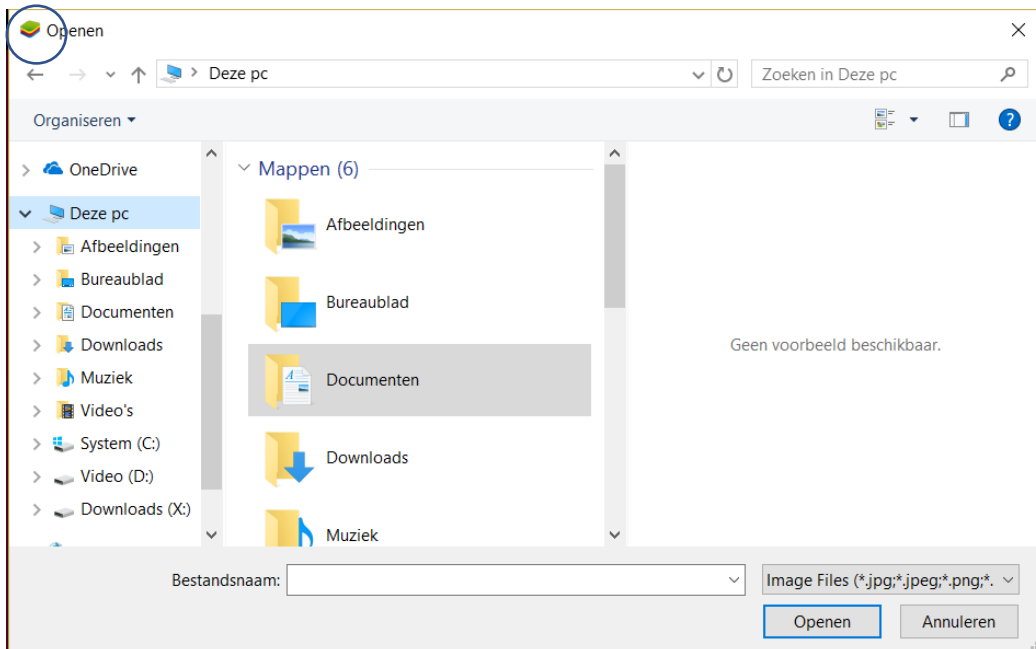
Openen

Deze pc

Zoeken in Deze pc

Organiseren ▾

OneDrive
Deze pc
Afbeeldingen
Bureaublad
Documenten
Downloads
Muziek
Video's
System (C:)
Video (D:)
Downloads (X:)

Mappen (6)

Afbeeldingen
Bureaublad
Documenten
Downloads
Muziek

Geen voorbeeld beschikbaar.

Bestandsnaam:

Image Files (*.jpg;*.jpeg;*.png;*.

Openen

Annuleren